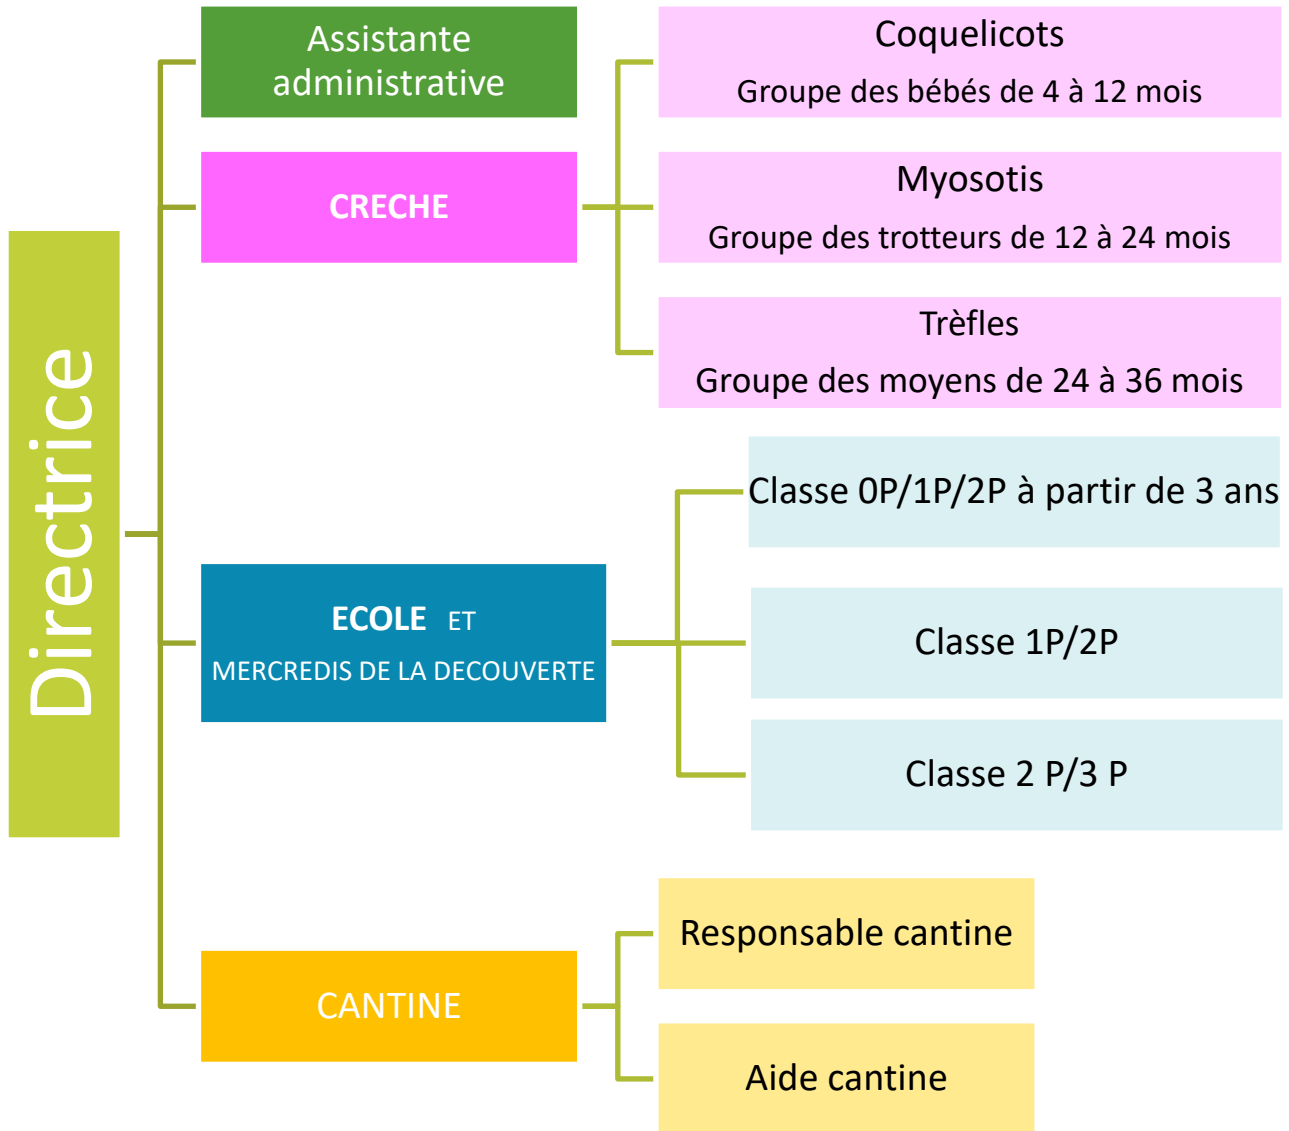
Directrice

Assistante administrative

CRECHE

Coquelicots
Groupe des bébés de 4 à 12 mois

Myosotis
Groupe des trotteurs de 12 à 24 mois

Trèfles
Groupe des moyens de 24 à 36 mois

ECOLE ET
MERCREDIS DE LA DECOUVERTE

Classe 0P/1P/2P à partir de 3 ans

Classe 1P/2P

Classe 2 P/3 P

CANTINE

Responsable cantine

Aide cantine